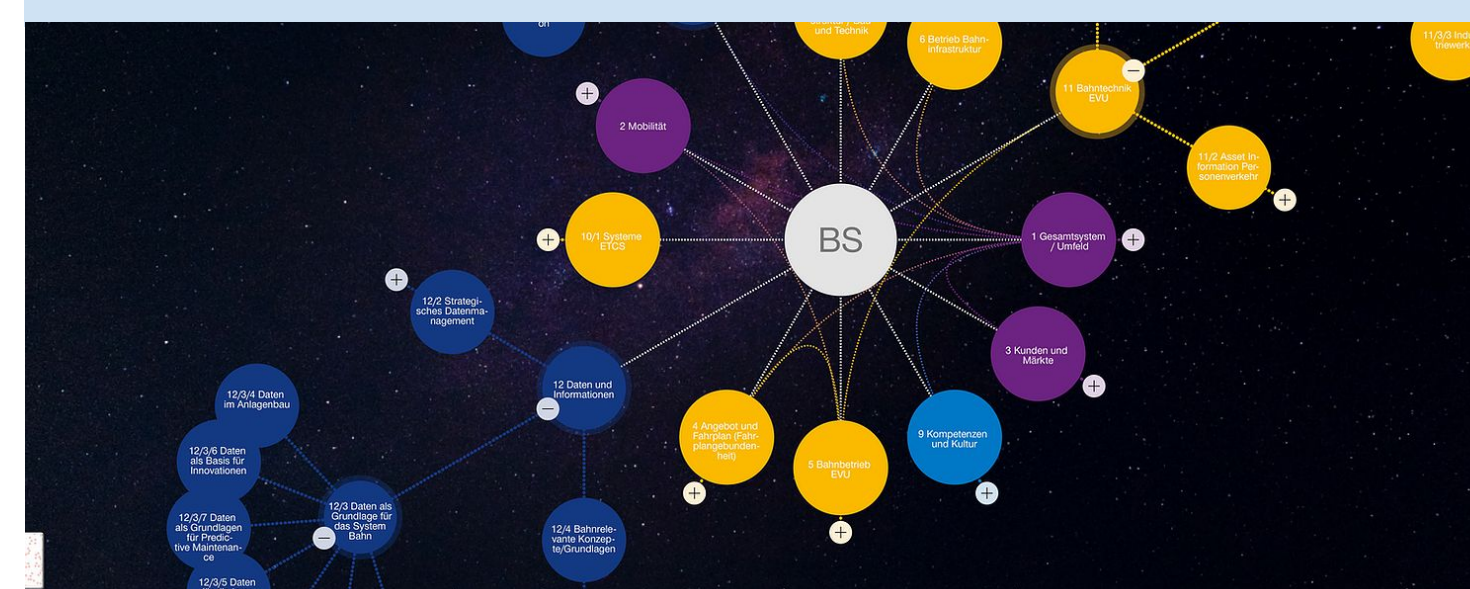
on

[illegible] und Technik

6 Betrieb Bahninfrastruktur

11 Bahntechnik EVU

11/3/3 Indu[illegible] triewerk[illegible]

2 Mobilität

11/2 Asset Information Personenverkehr

10/1 Systeme ETCS

BS

1 Gesamtsystem / Umfeld

12/2 Strategisches Datenmanagement

3 Kunden und Märkte

12 Daten und Informationen

12/3/4 Daten im Anlagenbau

12/3/6 Daten als Basis für Innovationen

4 Angebot und Fahrplan (Fahrplangebundenheit)

9 Kompetenzen und Kultur

5 Bahnbetrieb EVU

12/3 Daten als Grundlage für das System Bahn

12/3/7 Daten als Grundlagen für Predictive Maintenance

12/4 Bahnrelevante Konzepte/Grundlagen

12/3/5 Daten